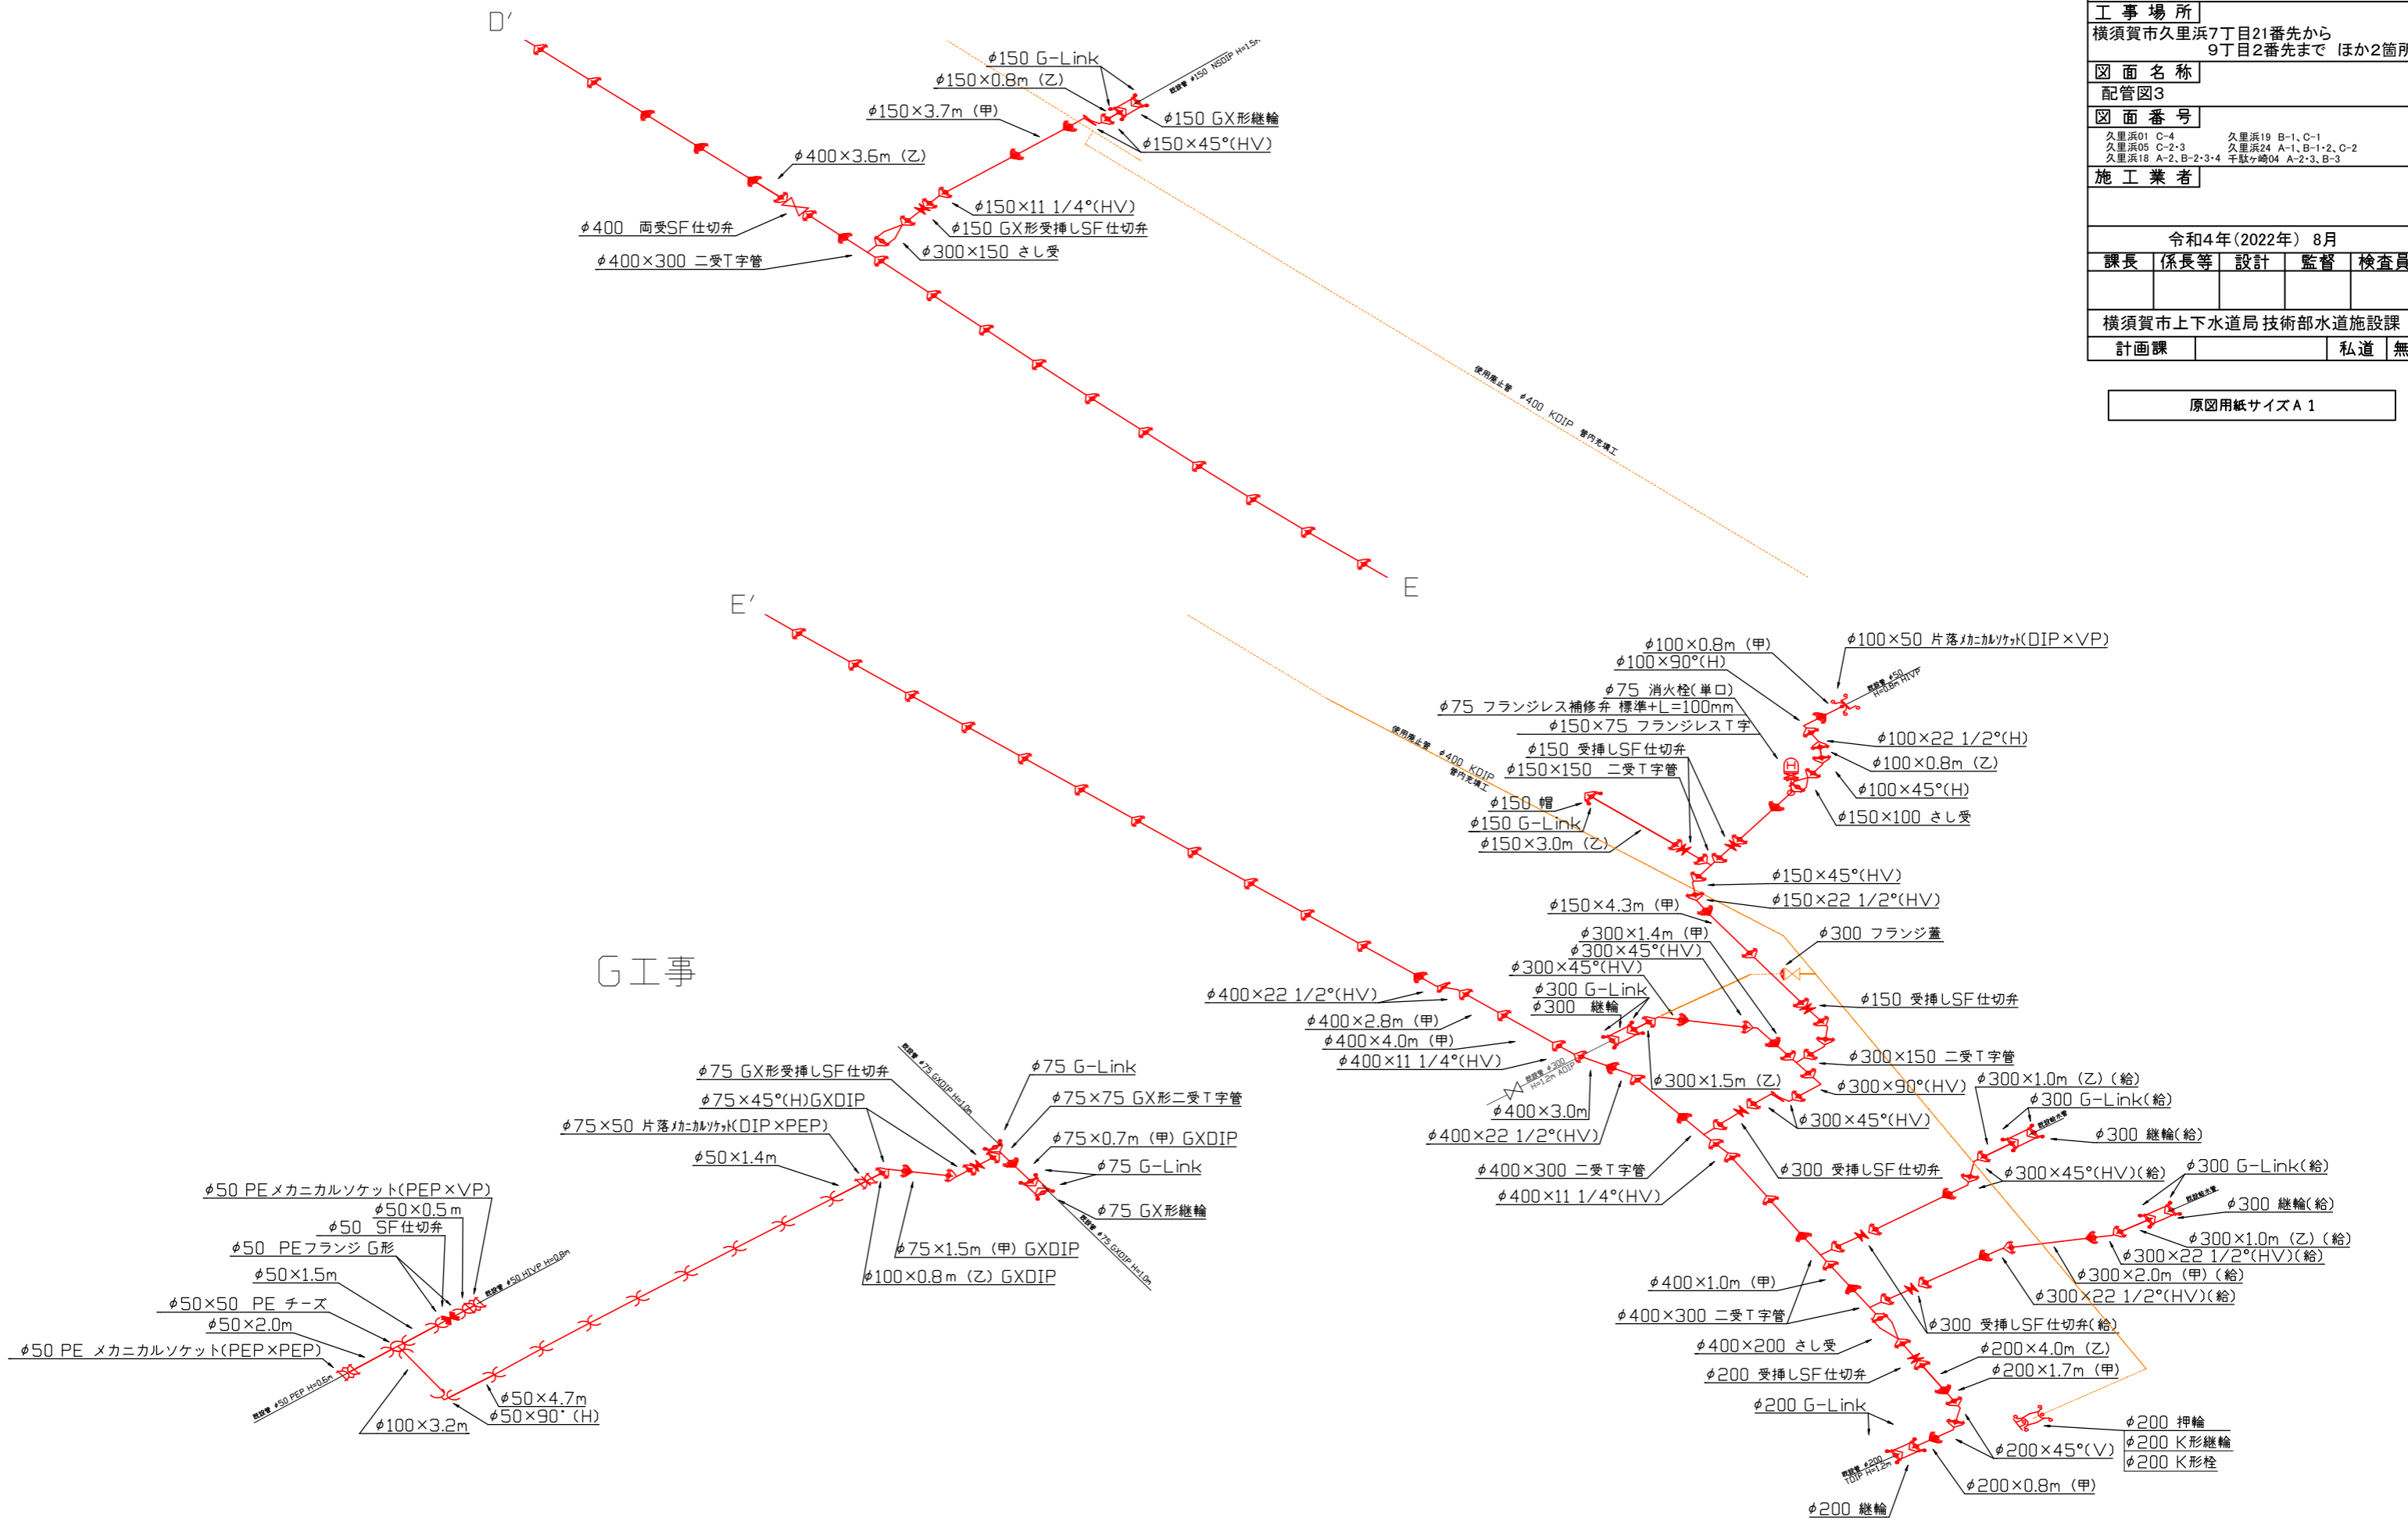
工事場所
横須賀市久里浜7丁目21番先から 9丁目2番先まで ほか2箇所
図面名称
配管図3
図面番号
久里浜01 C-4 久里浜19 B-1、C-1
久里浜05 C-2・3 久里浜24 A-1、B-1・2、C-2
久里浜18 A-2、B-2・3・4 千駄ケ崎04 A-2・3、B-3
施工業者
令和4年(2022年) 8月

| 課長 | 係長等 | 設計 | 監督 | 検査員 |
|---|---|---|---|---|
| | | | | |

横須賀市上下水道局技術部水道施設課
計画課 私道 無

原図用紙サイズA1

D′
φ150 G-Link
φ150×0.8m (乙)
既設管 φ150 NSDIP H=1.5m
φ150 GX形継輪
φ150×3.7m (甲)
φ150×45°(HV)
φ400×3.6m (乙)
φ150×11 1/4°(HV)
φ400 両受SF仕切弁
φ150 GX形受挿しSF仕切弁
φ300×150 さし受
φ400×300 二受T字管
使用廃止管 φ400 KDIP 管内充填工
E
E′
φ100×0.8m (甲)
φ100×50 片落メカニカルソケット(DIP×VP)
φ100×90°(H)
既設管 φ50 H=0.8m HIVP
φ75 消火栓(単口)
φ75 フランジレス補修弁 標準+L=100mm
φ150×75 フランジレスT字
φ100×22 1/2°(H)
φ150 受挿しSF仕切弁
使用廃止管 φ400 KDIP 管内充填工
φ100×0.8m (乙)
φ150×150 二受T字管
φ100×45°(H)
φ150 帽
φ150×100 さし受
φ150 G-Link
φ150×3.0m (乙)
φ150×45°(HV)
φ150×22 1/2°(HV)
φ150×4.3m (甲)
φ300×1.4m (甲)
φ300 フランジ蓋
φ300×45°(HV)
G工事
φ300×45°(HV)
φ300 G-Link
φ400×22 1/2°(HV)
φ300 継輪
φ150 受挿しSF仕切弁
φ400×2.8m (甲)
φ400×4.0m (甲)
φ300×150 二受T字管
φ400×11 1/4°(HV)
φ300×1.0m (乙)(給)
既設管 φ300 H=1.2m KDIP
φ300×1.5m (乙)
φ300×90°(HV)
φ300 G-Link(給)
φ400×3.0m
φ300×45°(HV)
φ300 継輪(給)
φ400×22 1/2°(HV)
φ75 G-Link
φ75 GX形受挿しSF仕切弁
既設管 φ75 GXDIP H=1.0m
φ75×75 GX形二受T字管
φ75×45°(H)GXDIP
φ75×50 片落メカニカルソケット(DIP×PEP)
φ75×0.7m (甲) GXDIP
φ50×1.4m
φ75 G-Link
φ400×300 二受T字管
φ300 受挿しSF仕切弁
φ300×45°(HV)(給)
φ300 G-Link(給)
φ50 PEメカニカルソケット(PEP×VP)
φ75 GX形継輪
既設管 φ75 GXDIP H=1.0m
φ400×11 1/4°(HV)
既設給水管
φ300 継輪(給)
φ50×0.5m
φ50 SF仕切弁
φ75×1.5m (甲) GXDIP
φ300×1.0m (乙)(給)
φ50 PEフランジ G形
既設管 φ50 HIVP H=0.8m
φ100×0.8m (乙) GXDIP
φ300×22 1/2°(HV)(給)
φ50×1.5m
φ400×1.0m (甲)
φ300×2.0m (甲)(給)
φ50×50 PE チーズ
φ300×22 1/2°(HV)(給)
φ50×2.0m
φ400×300 二受T字管
φ300 受挿しSF仕切弁(給)
φ50 PE メカニカルソケット(PEP×PEP)
φ400×200 さし受
φ200×4.0m (乙)
φ200 受挿しSF仕切弁
φ200×1.7m (甲)
既設管 φ50 PEP H=0.6m
φ50×4.7m
φ200 G-Link
φ200 押輪
φ50×90°(H)
φ100×3.2m
φ200 K形継輪
φ200×45°(V)
φ200 K形栓
既設管 φ200 TDIP H=1.2m
φ200×0.8m (甲)
φ200 継輪